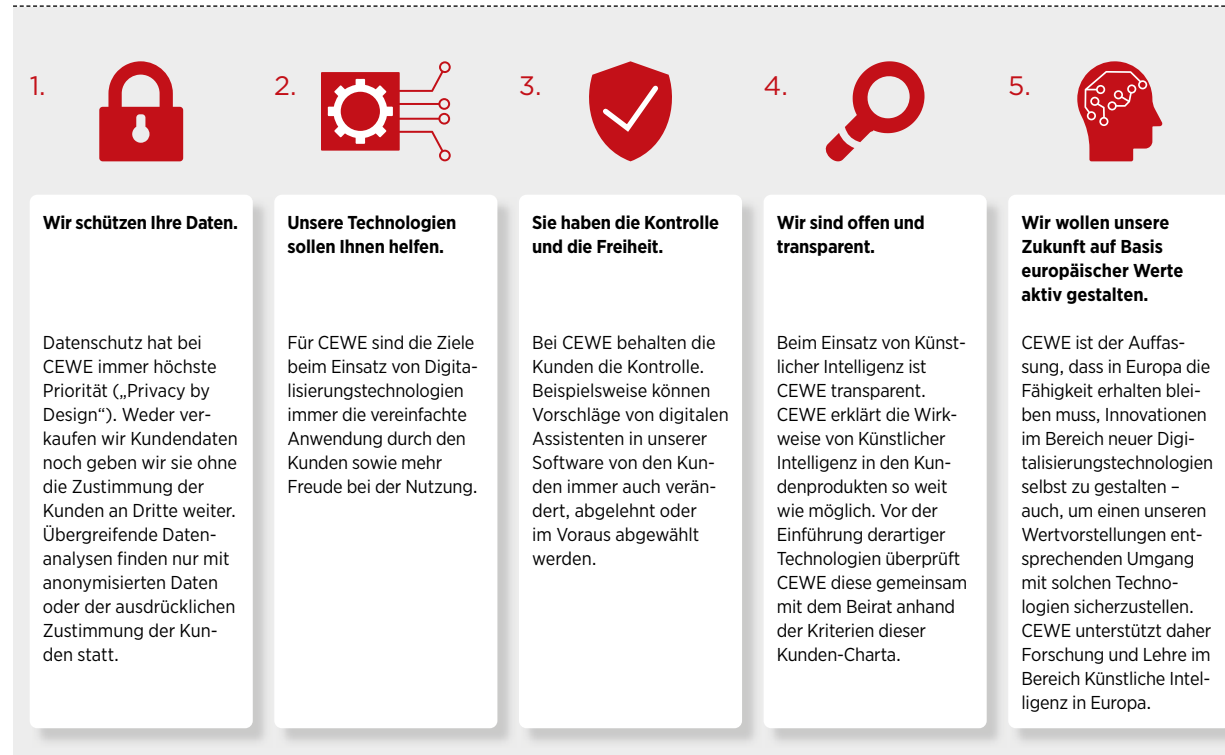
1.

**Wir schützen Ihre Daten.**

Datenschutz hat bei CEWE immer höchste Priorität („Privacy by Design"). Weder verkaufen wir Kundendaten noch geben wir sie ohne die Zustimmung der Kunden an Dritte weiter. Übergreifende Datenanalysen finden nur mit anonymisierten Daten oder der ausdrücklichen Zustimmung der Kunden statt.

2.

**Unsere Technologien sollen Ihnen helfen.**

Für CEWE sind die Ziele beim Einsatz von Digitalisierungstechnologien immer die vereinfachte Anwendung durch den Kunden sowie mehr Freude bei der Nutzung.

3.

**Sie haben die Kontrolle und die Freiheit.**

Bei CEWE behalten die Kunden die Kontrolle. Beispielsweise können Vorschläge von digitalen Assistenten in unserer Software von den Kunden immer auch verändert, abgelehnt oder im Voraus abgewählt werden.

4.

**Wir sind offen und transparent.**

Beim Einsatz von Künstlicher Intelligenz ist CEWE transparent. CEWE erklärt die Wirkweise von Künstlicher Intelligenz in den Kundenprodukten so weit wie möglich. Vor der Einführung derartiger Technologien überprüft CEWE diese gemeinsam mit dem Beirat anhand der Kriterien dieser Kunden-Charta.

5.

**Wir wollen unsere Zukunft auf Basis europäischer Werte aktiv gestalten.**

CEWE ist der Auffassung, dass in Europa die Fähigkeit erhalten bleiben muss, Innovationen im Bereich neuer Digitalisierungstechnologien selbst zu gestalten – auch, um einen unseren Wertvorstellungen entsprechenden Umgang mit solchen Technologien sicherzustellen. CEWE unterstützt daher Forschung und Lehre im Bereich Künstliche Intelligenz in Europa.